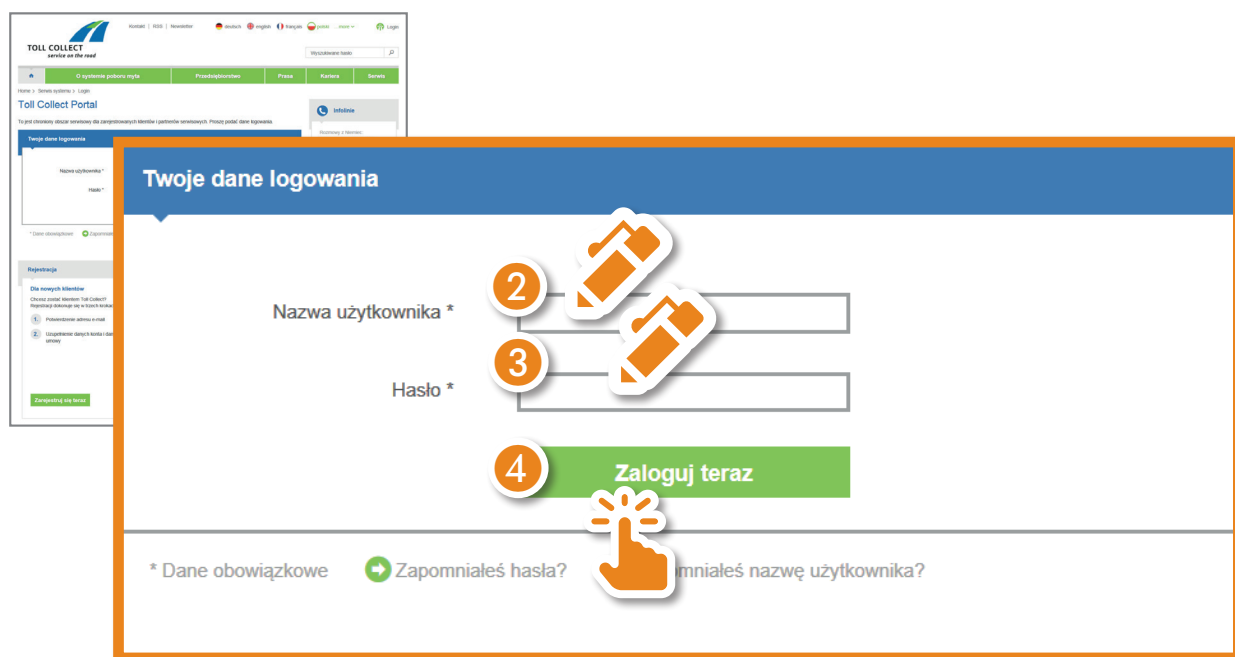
TOLL COLLECT
service on the road

Kontakt | RSS | Newsletter

deutsch english français polski more

Login

Wyszukiwanie hasło

O systemie poboru myta
Przedsiębiorstwo
Prasa
Kariera
Serwis

Home > Serwis systemu > Login

Toll Collect Portal

To jest chroniony obszar serwisowy dla zarejestrowanych klientów i partnerów serwisowych. Proszę podać dane logowania.

Twoje dane logowania

Nazwa użytkownika *

Hasło *

* Dane obowiązkowe
Zapomniałeś

Infolinie

Rozmowy z klientem

Rejestracja

Dla nowych klientów

Chcesz zostać klientem Toll Collect? Rejestracji dokonuje się w trzech krokach

1. Potwierdzenie adresu e-mail

2. Uzupełnienie danych konta i dan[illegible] umowy

Zarejestruj się teraz

Twoje dane logowania

2

Nazwa użytkownika *

3

Hasło *

4

Zaloguj teraz

* Dane obowiązkowe

Zapomniałeś hasła?

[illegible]mniałeś nazwę użytkownika?